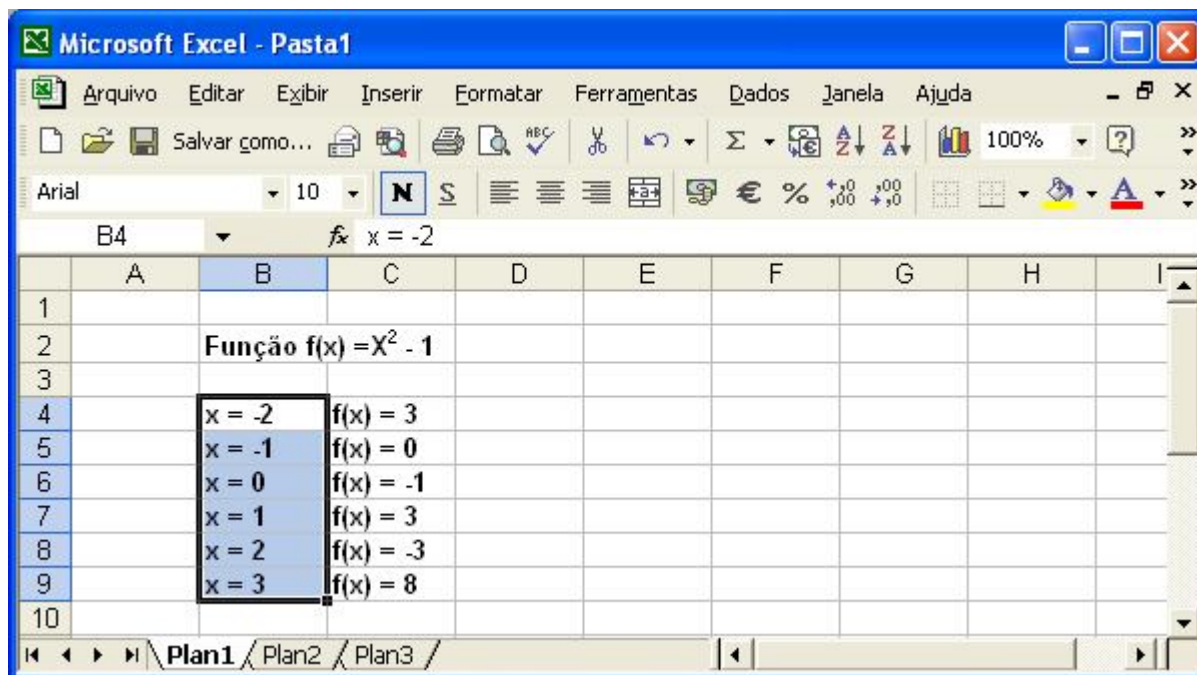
Microsoft Excel - Pasta1

Arquivo Editar Exibir Inserir Formatar Ferramentas Dados Janela Ajuda

Salvar como... 100%

Arial 10 N S € %

B4 $f_x$ x = -2

| | A | B | C | D | E | F | G | H |
|---|---|---|---|---|---|---|---|---|
| 1 | | | | | | | | |
| 2 | | Função f(x) =$X^2$ - 1 | | | | | | |
| 3 | | | | | | | | |
| 4 | | x = -2 | f(x) = 3 | | | | | |
| 5 | | x = -1 | f(x) = 0 | | | | | |
| 6 | | x = 0 | f(x) = -1 | | | | | |
| 7 | | x = 1 | f(x) = 3 | | | | | |
| 8 | | x = 2 | f(x) = -3 | | | | | |
| 9 | | x = 3 | f(x) = 8 | | | | | |
| 10 | | | | | | | | |

Plan1 Plan2 Plan3